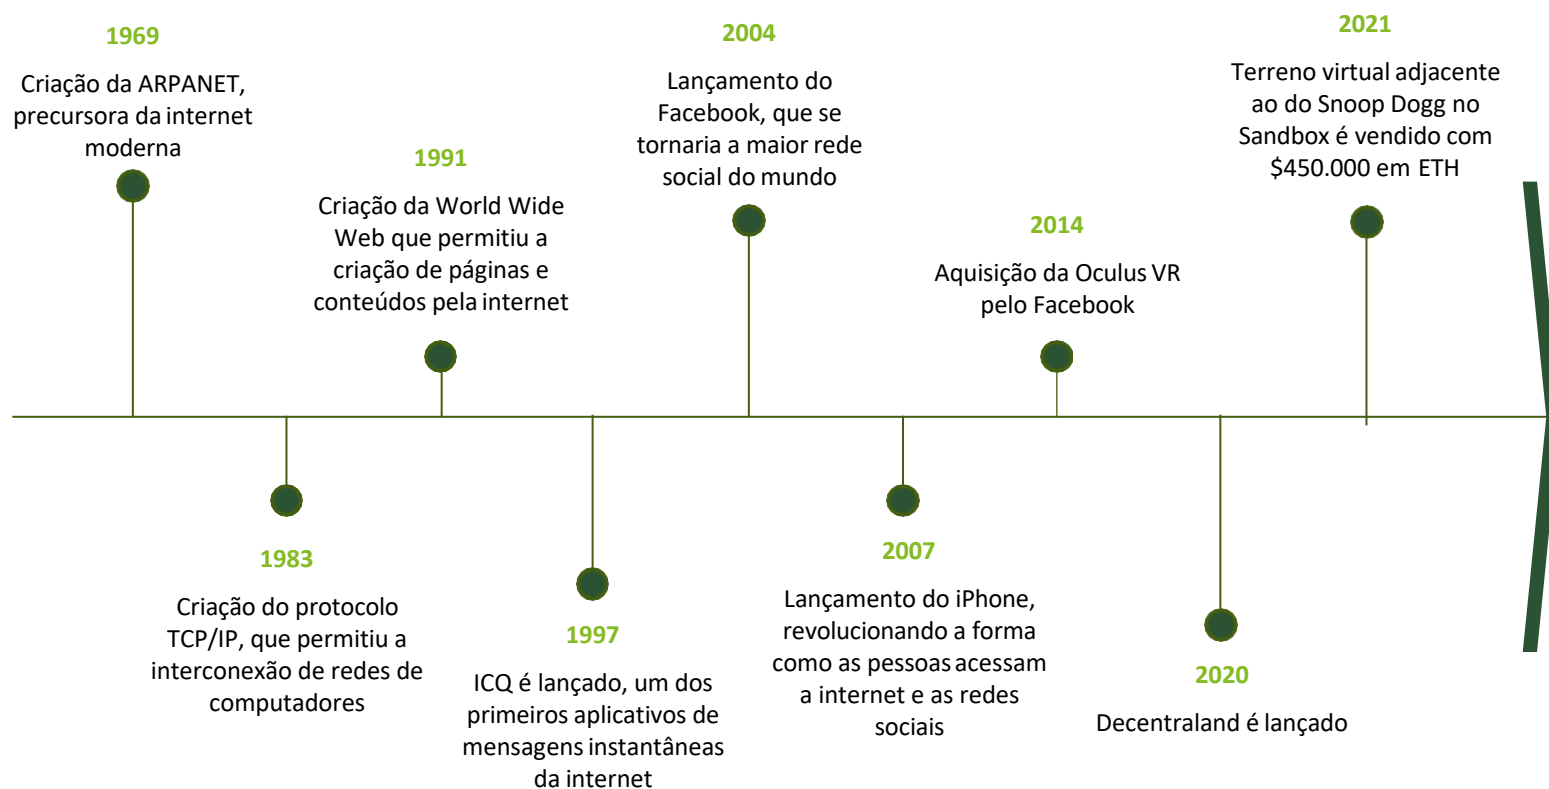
1969
Criação da ARPANET, precursora da internet moderna

1983
Criação do protocolo TCP/IP, que permitiu a interconexão de redes de computadores

1991
Criação da World Wide Web que permitiu a criação de páginas e conteúdos pela internet

1997
ICQ é lançado, um dos primeiros aplicativos de mensagens instantâneas da internet

2004
Lançamento do Facebook, que se tornaria a maior rede social do mundo

2007
Lançamento do iPhone, revolucionando a forma como as pessoas acessam a internet e as redes sociais

2014
Aquisição da Oculus VR pelo Facebook

2020
Decentraland é lançado

2021
Terreno virtual adjacente ao do Snoop Dogg no Sandbox é vendido com $450.000 em ETH